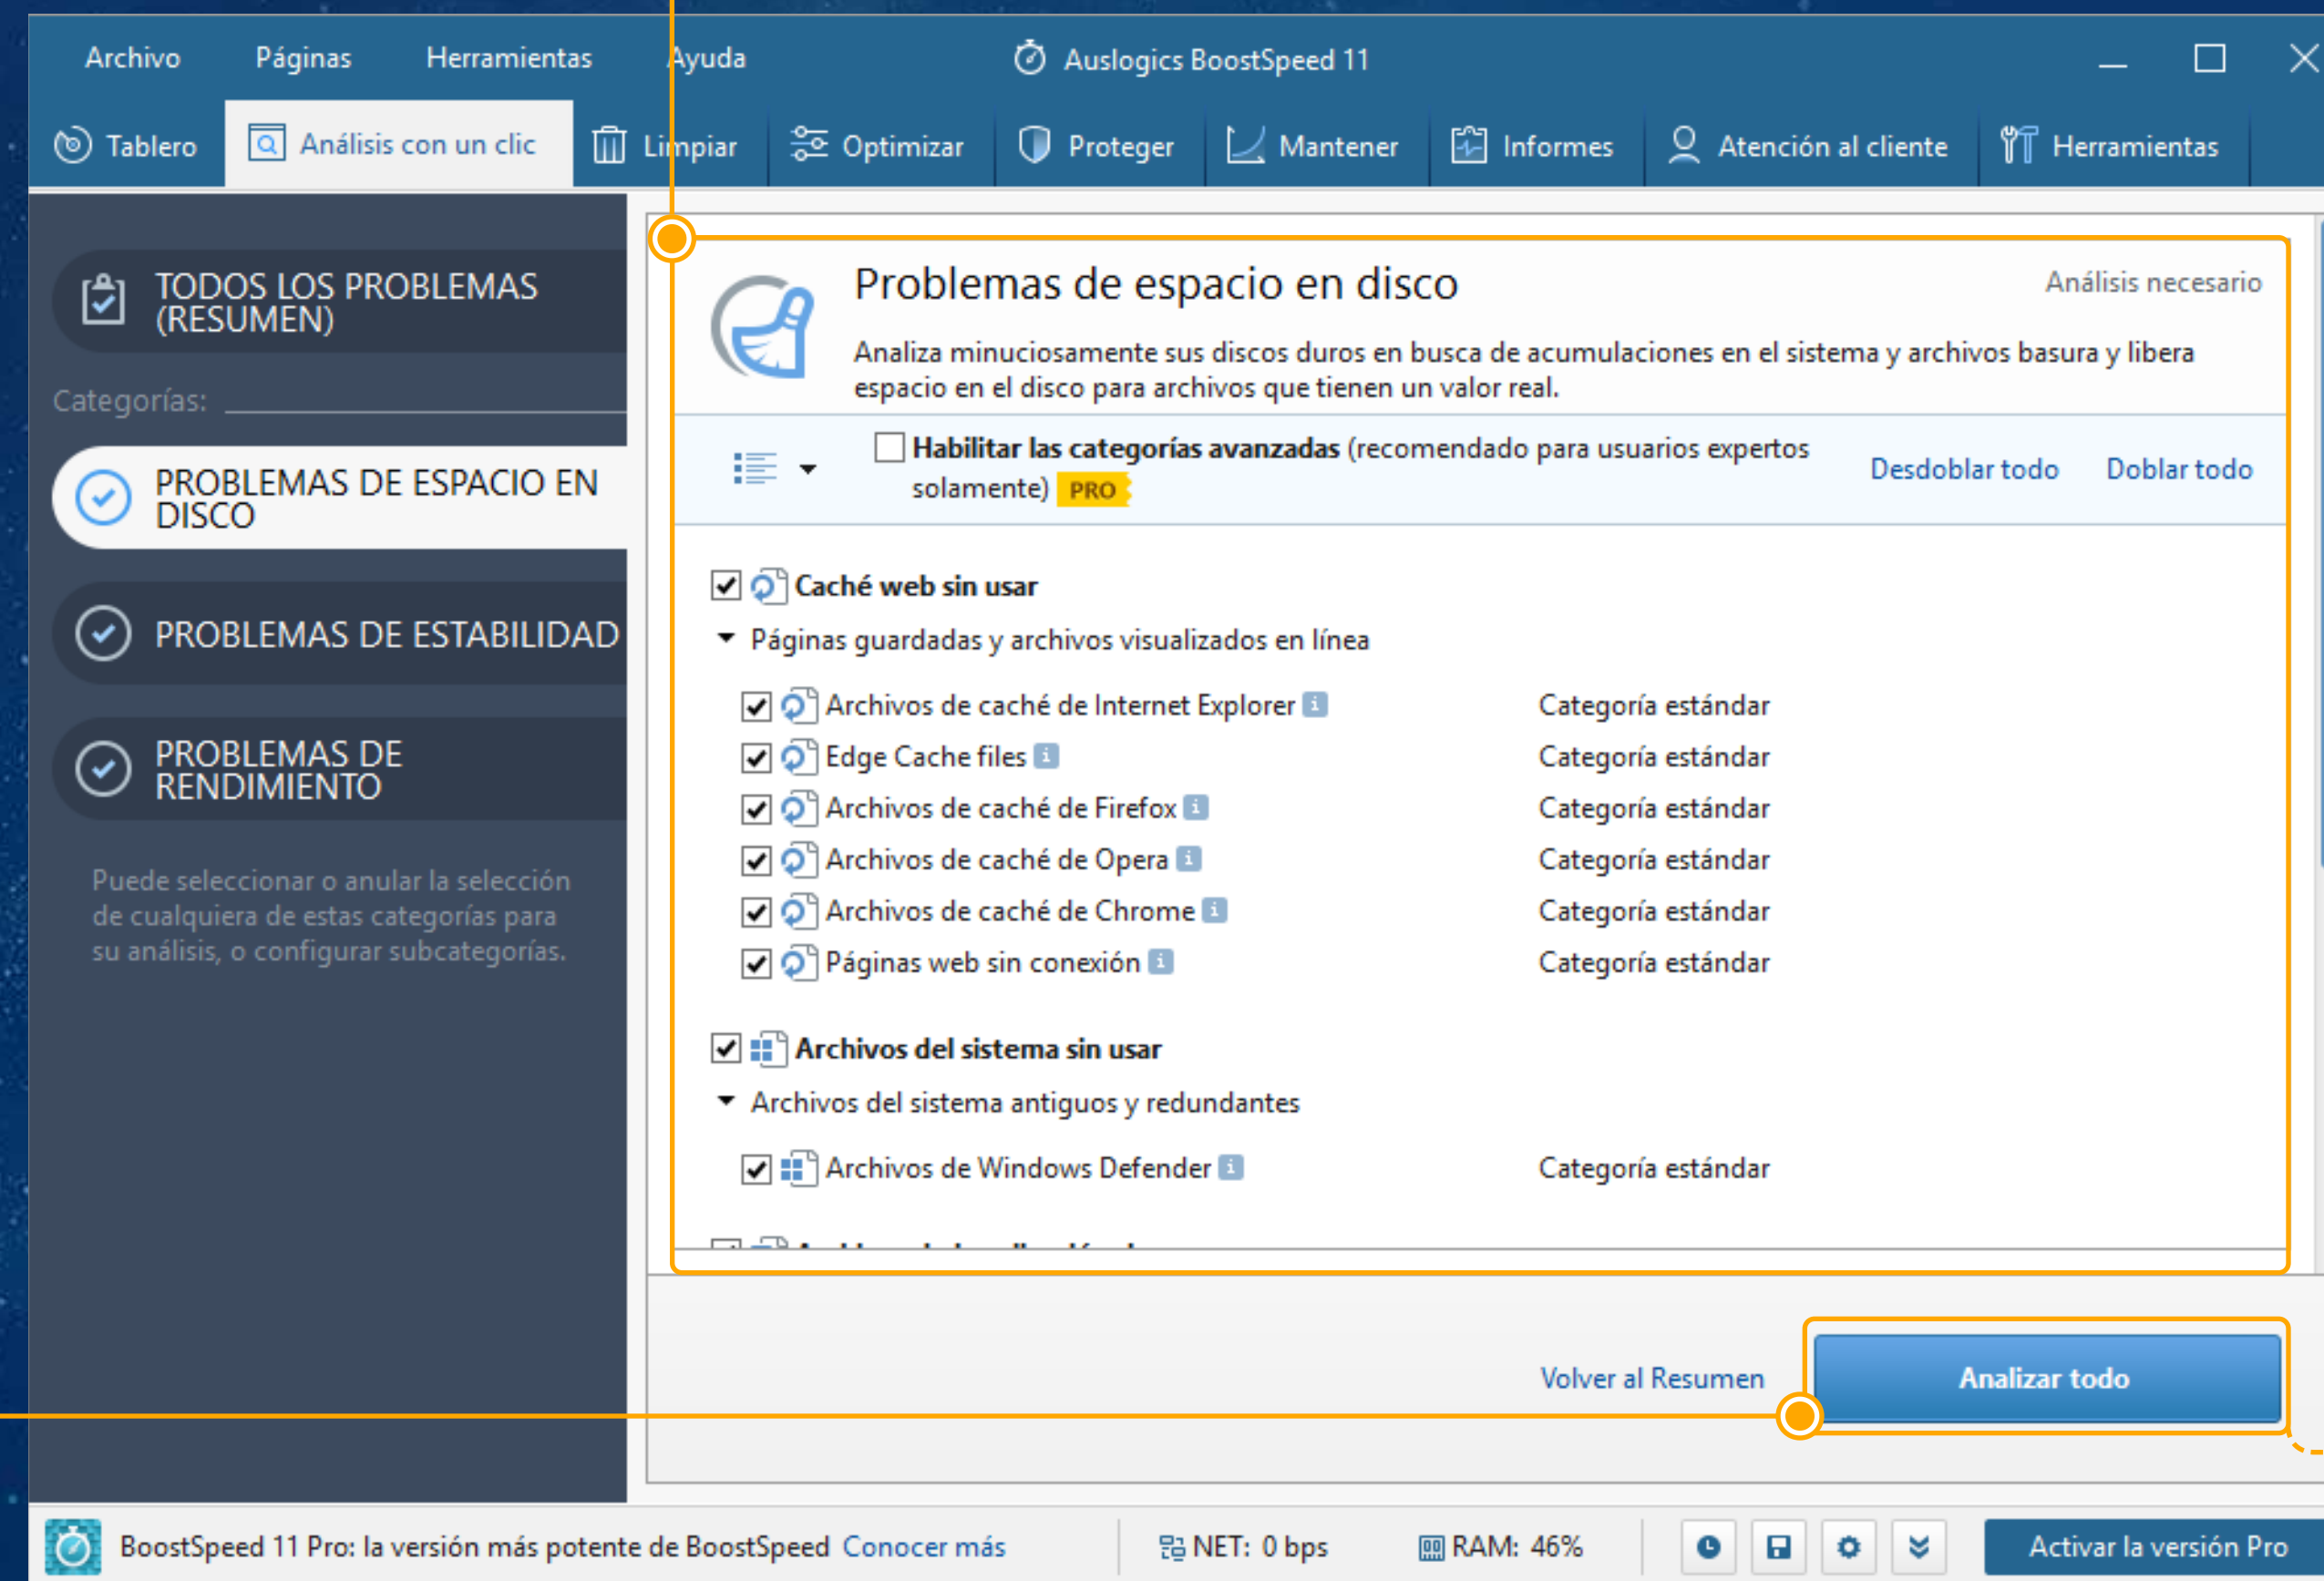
Archivo Páginas Herramientas Ayuda Auslogics BoostSpeed 11

Tablero Análisis con un clic Limpiar Optimizar Proteger Mantener Informes Atención al cliente Herramientas

TODOS LOS PROBLEMAS (RESUMEN)

Categorías:

PROBLEMAS DE ESPACIO EN DISCO

PROBLEMAS DE ESTABILIDAD

PROBLEMAS DE RENDIMIENTO

Puede seleccionar o anular la selección de cualquiera de estas categorías para su análisis, o configurar subcategorías.

Problemas de espacio en disco

Análisis necesario

Analiza minuciosamente sus discos duros en busca de acumulaciones en el sistema y archivos basura y libera espacio en el disco para archivos que tienen un valor real.

**Habilitar las categorías avanzadas** (recomendado para usuarios expertos solamente) PRO

Desdoblar todo Doblar todo

**Caché web sin usar**

Páginas guardadas y archivos visualizados en línea

| | |
|---|---|
| Archivos de caché de Internet Explorer | Categoría estándar |
| Edge Cache files | Categoría estándar |
| Archivos de caché de Firefox | Categoría estándar |
| Archivos de caché de Opera | Categoría estándar |
| Archivos de caché de Chrome | Categoría estándar |
| Páginas web sin conexión | Categoría estándar |

**Archivos del sistema sin usar**

Archivos del sistema antiguos y redundantes

| | |
|---|---|
| Archivos de Windows Defender | Categoría estándar |

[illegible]

Volver al Resumen

Analizar todo

BoostSpeed 11 Pro: la versión más potente de BoostSpeed Conocer más

NET: 0 bps RAM: 46%

Activar la versión Pro